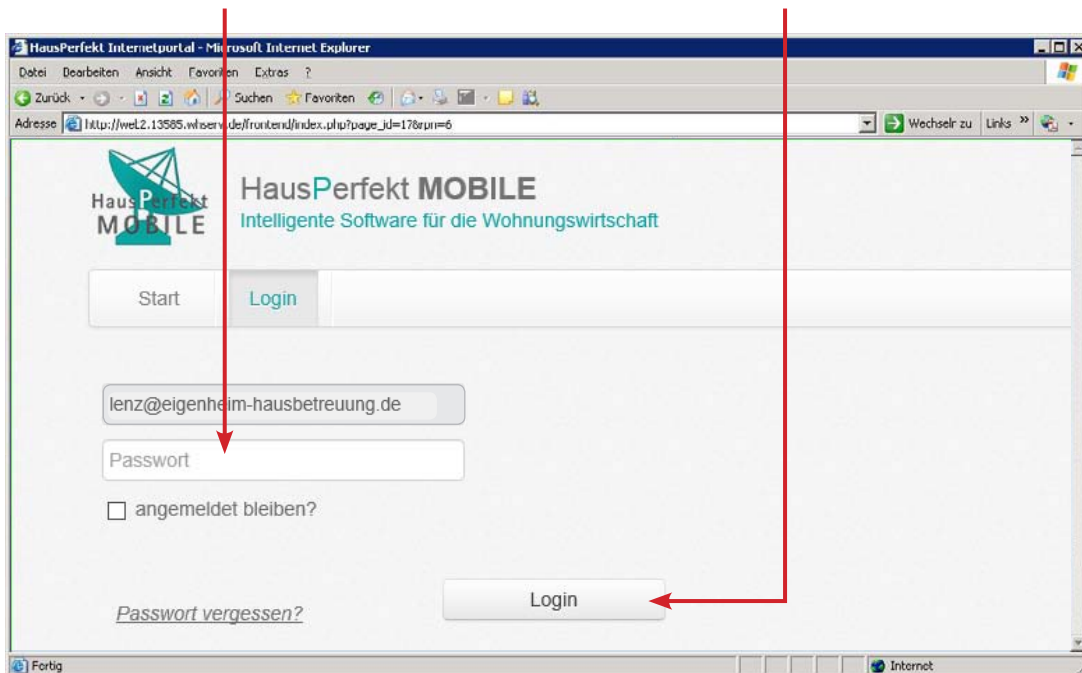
HausPerfekt Internetportal - Microsoft Internet Explorer

Datei Bearbeiten Ansicht Favoriten Extras ?

Zurück Suchen Favoriten

Adresse http://wel2.13585.whserv.de/frontend/index.php?page_id=17&rpn=6 Wechseln zu Links »

HausPerfekt MOBILE

HausPerfekt MOBILE
Intelligente Software für die Wohnungswirtschaft

Start Login

lenz@eigenheim-hausbetreuung.de

Passwort

angemeldet bleiben?

Passwort vergessen?

Login

Fertig

Internet